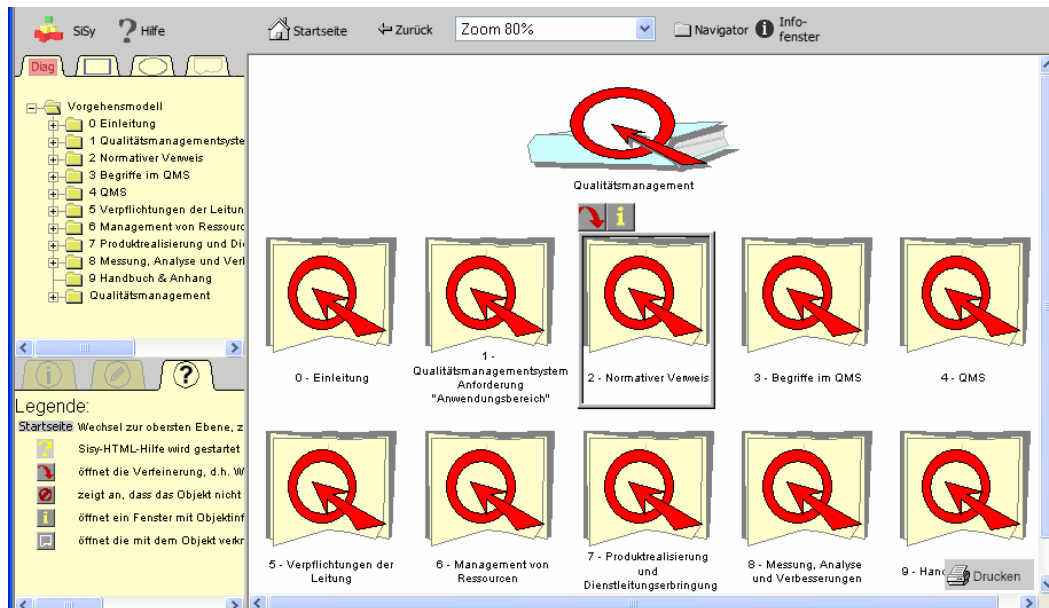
SiSy ? Hilfe

Startseite ⇐ Zurück Zoom 80% Navigator Info-fenster

Diag

Vorgehensmodell
0 Einleitung
1 Qualitätsmanagementsyste
2 Normativer Verweis
3 Begriffe im QMS
4 QMS
5 Verpflichtungen der Leitun
6 Management von Ressourc
7 Produktrealisierung und Di
8 Messung, Analyse und Verl
9 Handbuch & Anhang
Qualitätsmanagement

Legende:
Startseite Wechsel zur obersten Ebene, z
Sisy-HTML-Hilfe wird gestartet
öffnet die Verfeinerung, d.h. W
zeigt an, dass das Objekt nicht
öffnet ein Fenster mit Objektinf
öffnet die mit dem Objekt verkn

Qualitätsmanagement

0 - Einleitung

1 - Qualitätsmanagementsystem Anforderung "Anwendungsbereich"

2 - Normativer Verweis

3 - Begriffe im QMS

4 - QMS

5 - Verpflichtungen der Leitung

6 - Management von Ressourcen

7 - Produktrealisierung und Dienstleitungserbringung

8 - Messung, Analyse und Verbesserungen

9 - Hand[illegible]

Drucken